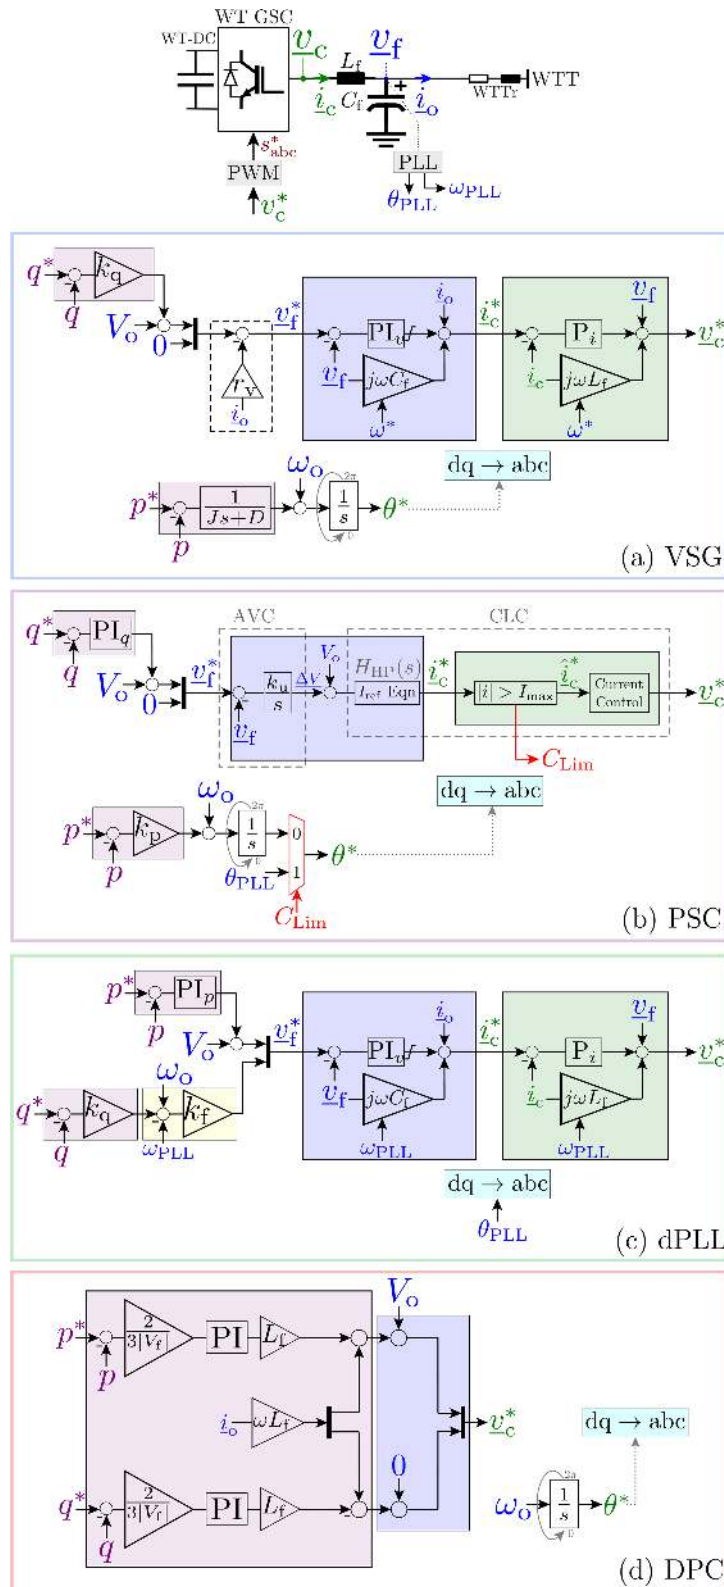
WT GSC
WT-DC
$v_c$
$L_f$
$v_f$
$i_c$
$C_f$
$i_o$
WTTr
WTT
$s^*_{abc}$
PWM
$v^*_c$
PLL
$\theta_{PLL}$
$\omega_{PLL}$

$q^*$
$k_q$
$q$
$V_o$
0
$r_v$
$i_o$
$v^*_f$
$PI_{vf}$
$v_f$
$j\omega C_f$
$\omega^*$
$i_o$
$i^*_c$
$P_i$
$i_c$
$j\omega L_f$
$\omega^*$
$v_f$
$v^*_c$
$\omega_o$
$p^*$
$\frac{1}{Js+D}$
$p$
$\frac{1}{s}$
$2\pi$
0
$\theta^*$
$dq \rightarrow abc$
(a) VSG

$q^*$
$PI_q$
$q$
$V_o$
0
$v^*_f$
AVC
$\frac{k_u}{s}$
$v_f$
$\Delta V$
$V_o$
CLC
$H_{HP}(s)$
$I_{ref}$ Eqn
$i^*_c$
$|i| > I_{max}$
$\hat{i}^*_c$
Current Control
$v^*_c$
$C_{Lim}$
$dq \rightarrow abc$
$p^*$
$k_p$
$p$
$\omega_o$
$\frac{1}{s}$
$2\pi$
0
0
1
$\theta_{PLL}$
$C_{Lim}$
$\theta^*$
(b) PSC

$p^*$
$PI_p$
$p$
$V_o$
$v^*_f$
$\omega_o$
$q^*$
$k_q$
$q$
$k_f$
$\omega_{PLL}$
$PI_{vf}$
$v_f$
$j\omega C_f$
$\omega_{PLL}$
$i_o$
$i^*_c$
$P_i$
$i_c$
$j\omega L_f$
$\omega_{PLL}$
$v_f$
$v^*_c$
$dq \rightarrow abc$
$\theta_{PLL}$
(c) dPLL

$p^*$
$\frac{2}{3|V_f|}$
PI
$L_f$
$p$
$i_o$
$\omega L_f$
$q^*$
$\frac{2}{3|V_f|}$
PI
$L_f$
$q$
$V_o$
0
$v^*_c$
$dq \rightarrow abc$
$\omega_o$
$\frac{1}{s}$
$2\pi$
0
$\theta^*$
(d) DPC